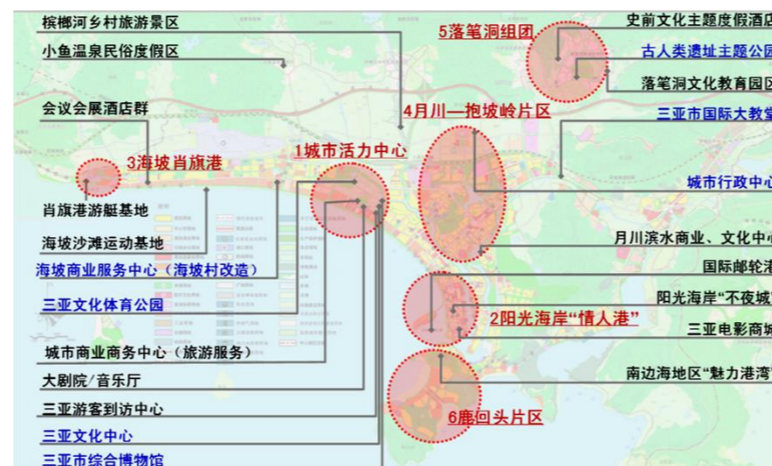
槟榔河乡村旅游景区

小鱼温泉民俗度假区

会议会展酒店群

3海坡肖旗港

肖旗港游艇基地

海坡沙滩运动基地

海坡商业服务中心（海坡村改造）

三亚文化体育公园

城市商业商务中心（旅游服务）

大剧院/音乐厅

三亚游客到访中心

三亚文化中心

三亚市综合博物馆

1城市活力中心

4月川—抱坡岭片区

5落笔洞组团

史前文化主题度假酒店

古人类遗址主题公园

落笔洞文化教育园区

三亚市国际大教堂

城市行政中心

月川滨水商业、文化中心

国际邮轮港

阳光海岸"不夜城"

2阳光海岸"情人港"

三亚电影商城

南边海地区"魅力港湾"

6鹿回头片区